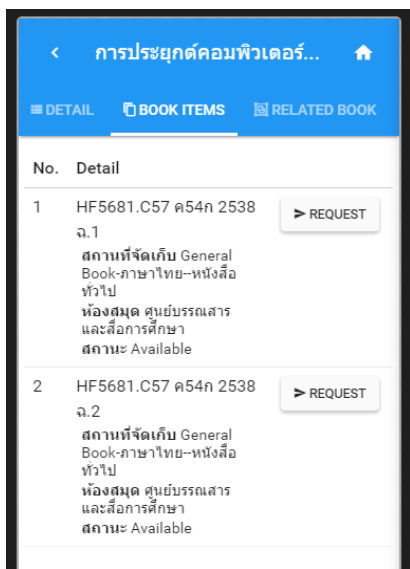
< การประยุกต์คอมพิวเตอร์...

DETAIL BOOK ITEMS RELATED BOOK

| No. | Detail | |
|---|---|---|
| 1 | HF5681.C57 ค54ก 2538 ฉ.1 **สถานที่จัดเก็บ** General Book-ภาษาไทย--หนังสือทั่วไป **ห้องสมุด** ศูนย์บรรณสารและสื่อการศึกษา **สถานะ** Available | > REQUEST |
| 2 | HF5681.C57 ค54ก 2538 ฉ.2 **สถานที่จัดเก็บ** General Book-ภาษาไทย--หนังสือทั่วไป **ห้องสมุด** ศูนย์บรรณสารและสื่อการศึกษา **สถานะ** Available | > REQUEST |